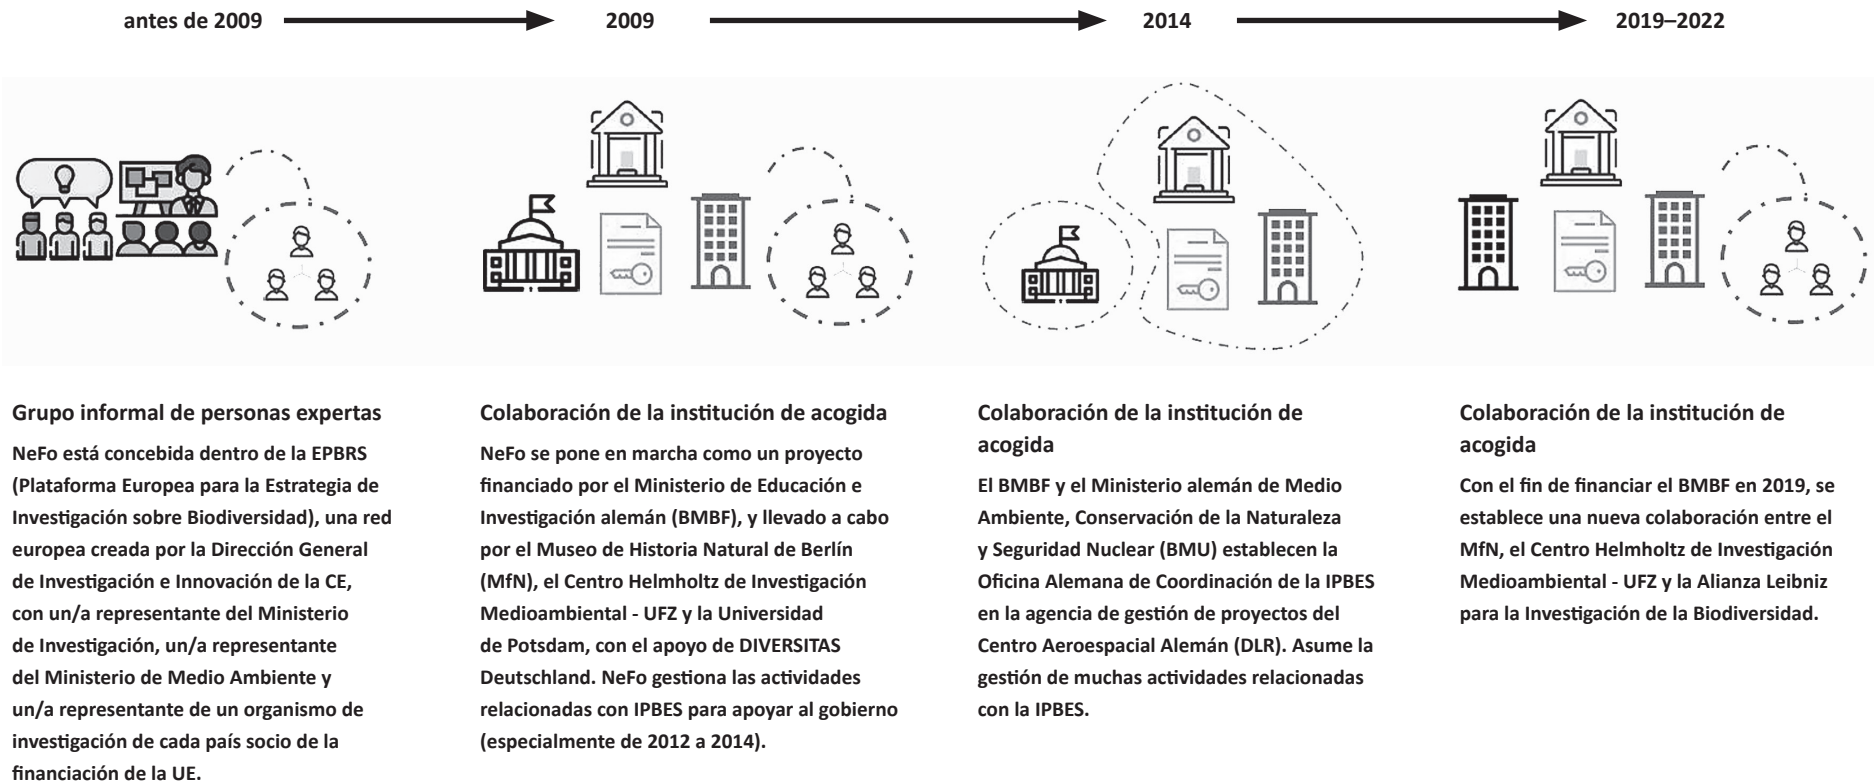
antes de 2009

2009

2014

2019–2022

Grupo informal de personas expertas

NeFo está concebida dentro de la EPBRS (Plataforma Europea para la Estrategia de Investigación sobre Biodiversidad), una red europea creada por la Dirección General de Investigación e Innovación de la CE, con un/a representante del Ministerio de Investigación, un/a representante del Ministerio de Medio Ambiente y un/a representante de un organismo de investigación de cada país socio de la financiación de la UE.

Colaboración de la institución de acogida

NeFo se pone en marcha como un proyecto financiado por el Ministerio de Educación e Investigación alemán (BMBF), y llevado a cabo por el Museo de Historia Natural de Berlín (MfN), el Centro Helmholtz de Investigación Medioambiental - UFZ y la Universidad de Potsdam, con el apoyo de DIVERSITAS Deutschland. NeFo gestiona las actividades relacionadas con IPBES para apoyar al gobierno (especialmente de 2012 a 2014).

Colaboración de la institución de acogida

El BMBF y el Ministerio alemán de Medio Ambiente, Conservación de la Naturaleza y Seguridad Nuclear (BMU) establecen la Oficina Alemana de Coordinación de la IPBES en la agencia de gestión de proyectos del Centro Aeroespacial Alemán (DLR). Asume la gestión de muchas actividades relacionadas con la IPBES.

Colaboración de la institución de acogida

Con el fin de financiar el BMBF en 2019, se establece una nueva colaboración entre el MfN, el Centro Helmholtz de Investigación Medioambiental - UFZ y la Alianza Leibniz para la Investigación de la Biodiversidad.